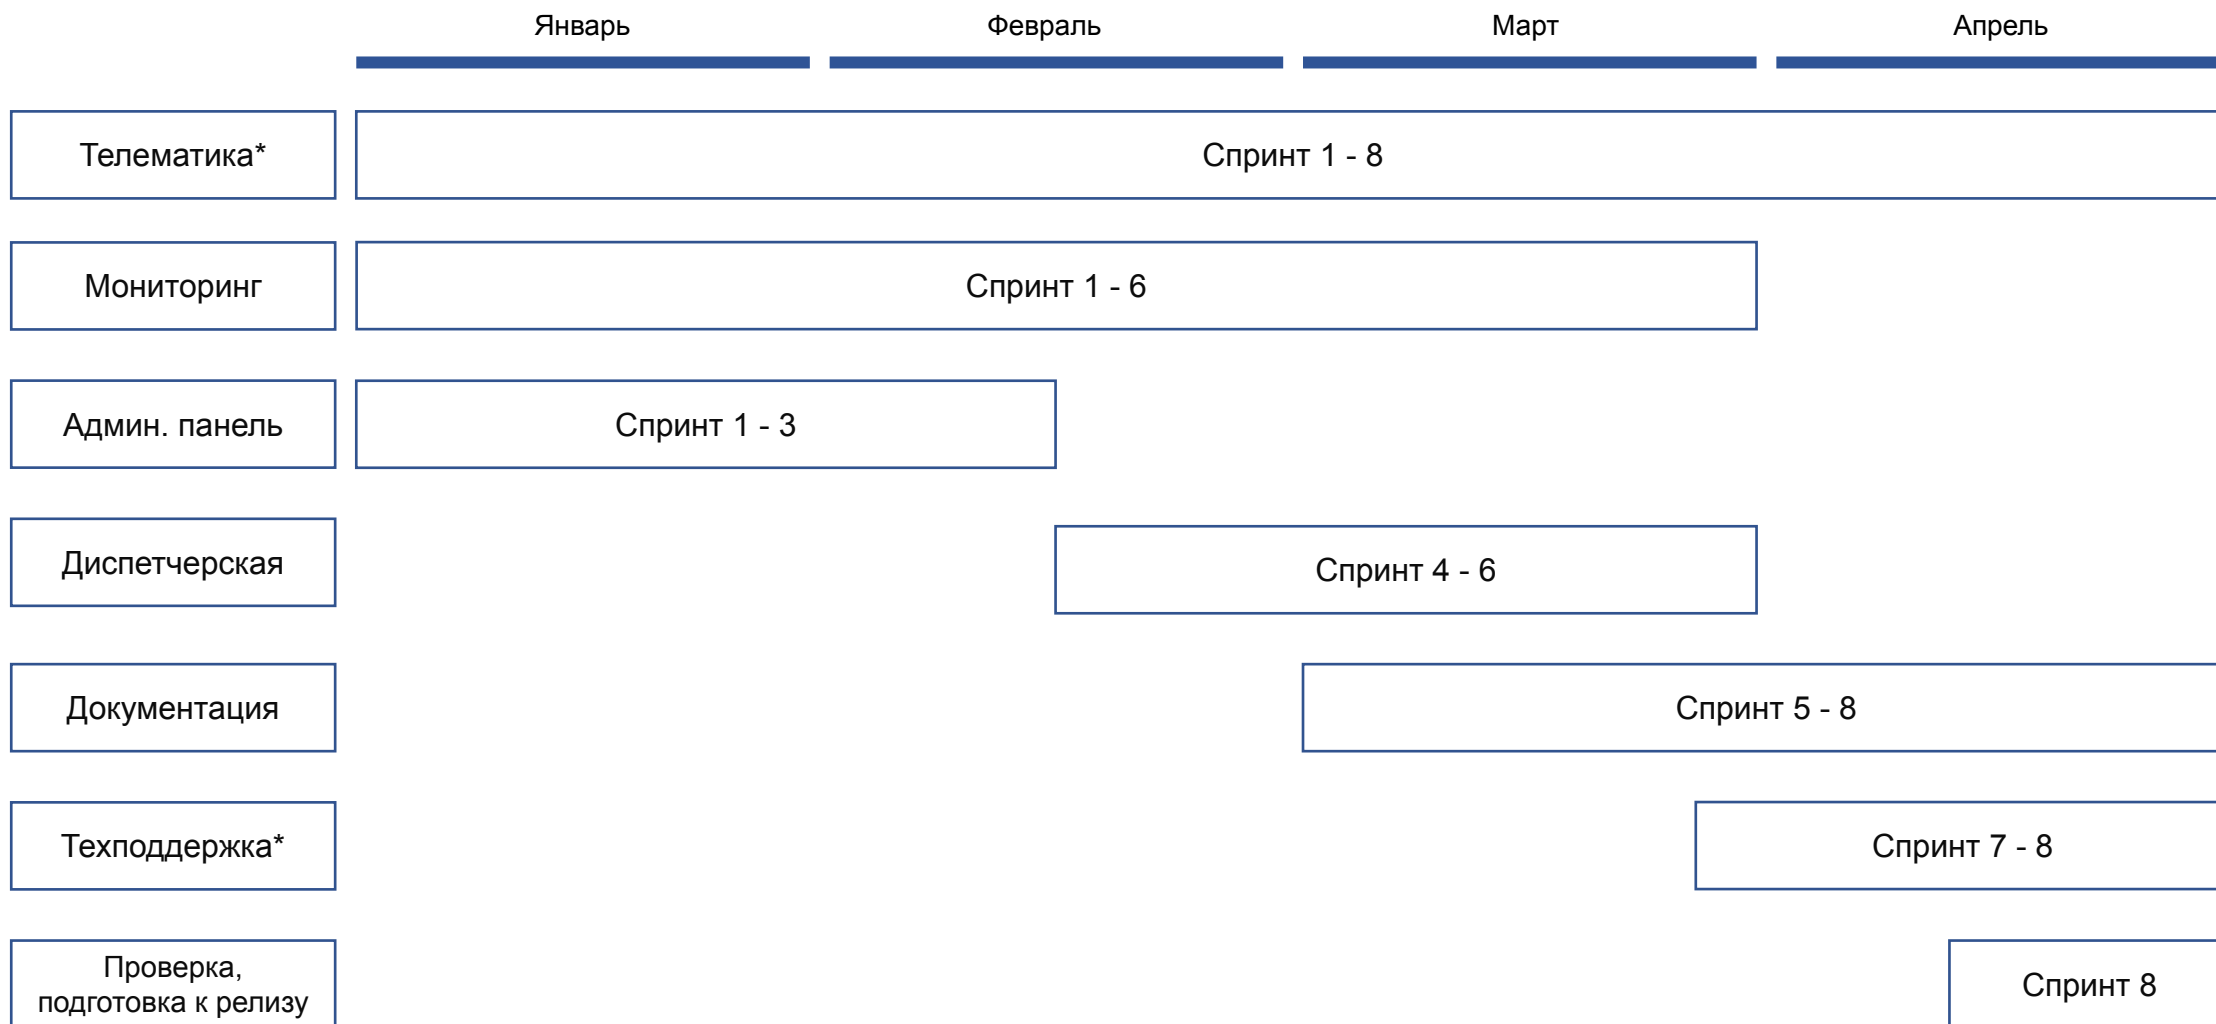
Январь Февраль Март Апрель

Телематика* Спринт 1 - 8

Мониторинг Спринт 1 - 6

Админ. панель Спринт 1 - 3

Диспетчерская Спринт 4 - 6

Документация Спринт 5 - 8

Техподдержка* Спринт 7 - 8

Проверка, подготовка к релизу Спринт 8